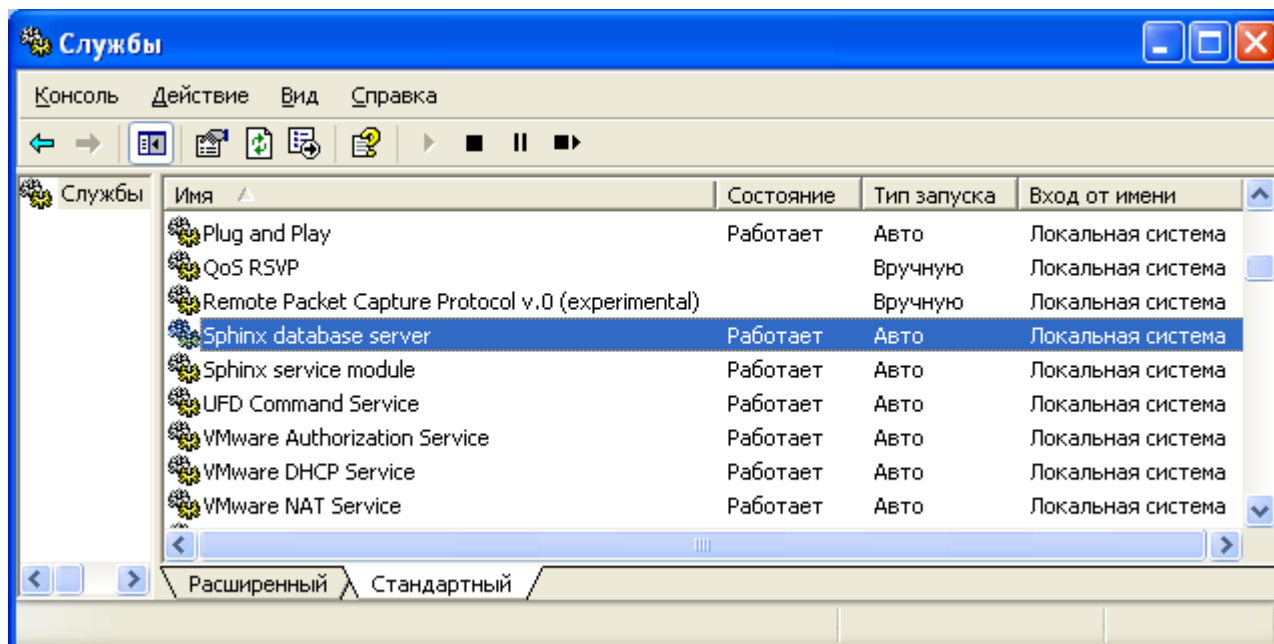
Службы

Консоль Действие Вид Справка

Службы

| Имя | Состояние | Тип запуска | Вход от имени |
|---|---|---|---|
| Plug and Play | Работает | Авто | Локальная система |
| QoS RSVP | | Вручную | Локальная система |
| Remote Packet Capture Protocol v.0 (experimental) | | Вручную | Локальная система |
| Sphinx database server | Работает | Авто | Локальная система |
| Sphinx service module | Работает | Авто | Локальная система |
| UFD Command Service | Работает | Авто | Локальная система |
| VMware Authorization Service | Работает | Авто | Локальная система |
| VMware DHCP Service | Работает | Авто | Локальная система |
| VMware NAT Service | Работает | Авто | Локальная система |

Расширенный Стандартный